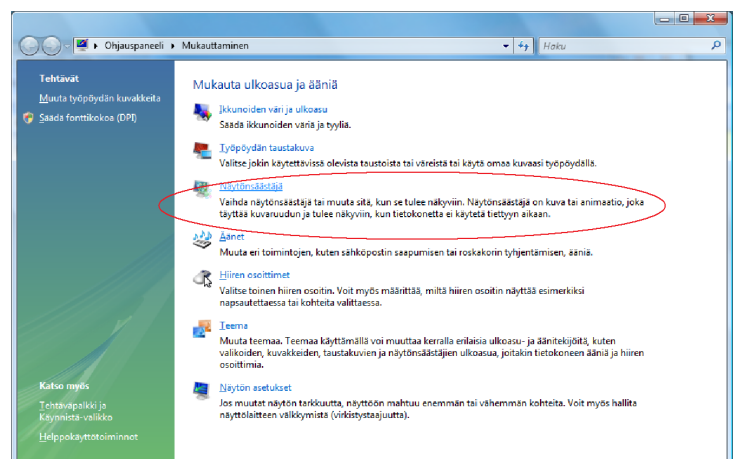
Ohjauspaneeli ▸ Mukauttaminen
Haku

Tehtävät
Muuta työpöydän kuvakkeita
Säädä fonttikokoa (DPI)

Katso myös
Tehtäväpalkki ja Käynnistä-valikko
Helppokäyttötoiminnot

Mukauta ulkoasua ja ääniä

Ikkunoiden väri ja ulkoasu
Säädä ikkunoiden väriä ja tyyliä.

Työpöydän taustakuva
Valitse jokin käytettävissä olevista taustoista tai väreistä tai käytä omaa kuvaasi työpöydällä.

Näytönsäästäjä
Vaihda näytönsäästäjä tai muuta sitä, kun se tulee näkyviin. Näytönsäästäjä on kuva tai animaatio, joka täyttää kuvaruudun ja tulee näkyviin, kun tietokonetta ei käytetä tiettyyn aikaan.

Äänet
Muuta eri toimintojen, kuten sähköpostin saapumisen tai roskakorin tyhjentämisen, ääniä.

Hiiren osoittimet
Valitse toinen hiiren osoitin. Voit myös määrittää, miltä hiiren osoitin näyttää esimerkiksi napsautettaessa tai kohteita valittaessa.

Teema
Muuta teemaa. Teemaa käyttämällä voi muuttaa kerralla erilaisia ulkoasu- ja äänitekijöitä, kuten valikoiden, kuvakkeiden, taustakuvien ja näytönsäästäjien ulkoasua, joitakin tietokoneen ääniä ja hiiren osoittimia.

Näytön asetukset
Jos muutat näytön tarkkuutta, näyttöön mahtuu enemmän tai vähemmän kohteita. Voit myös hallita näyttölaitteen välkkymistä (virkistystaajuutta).